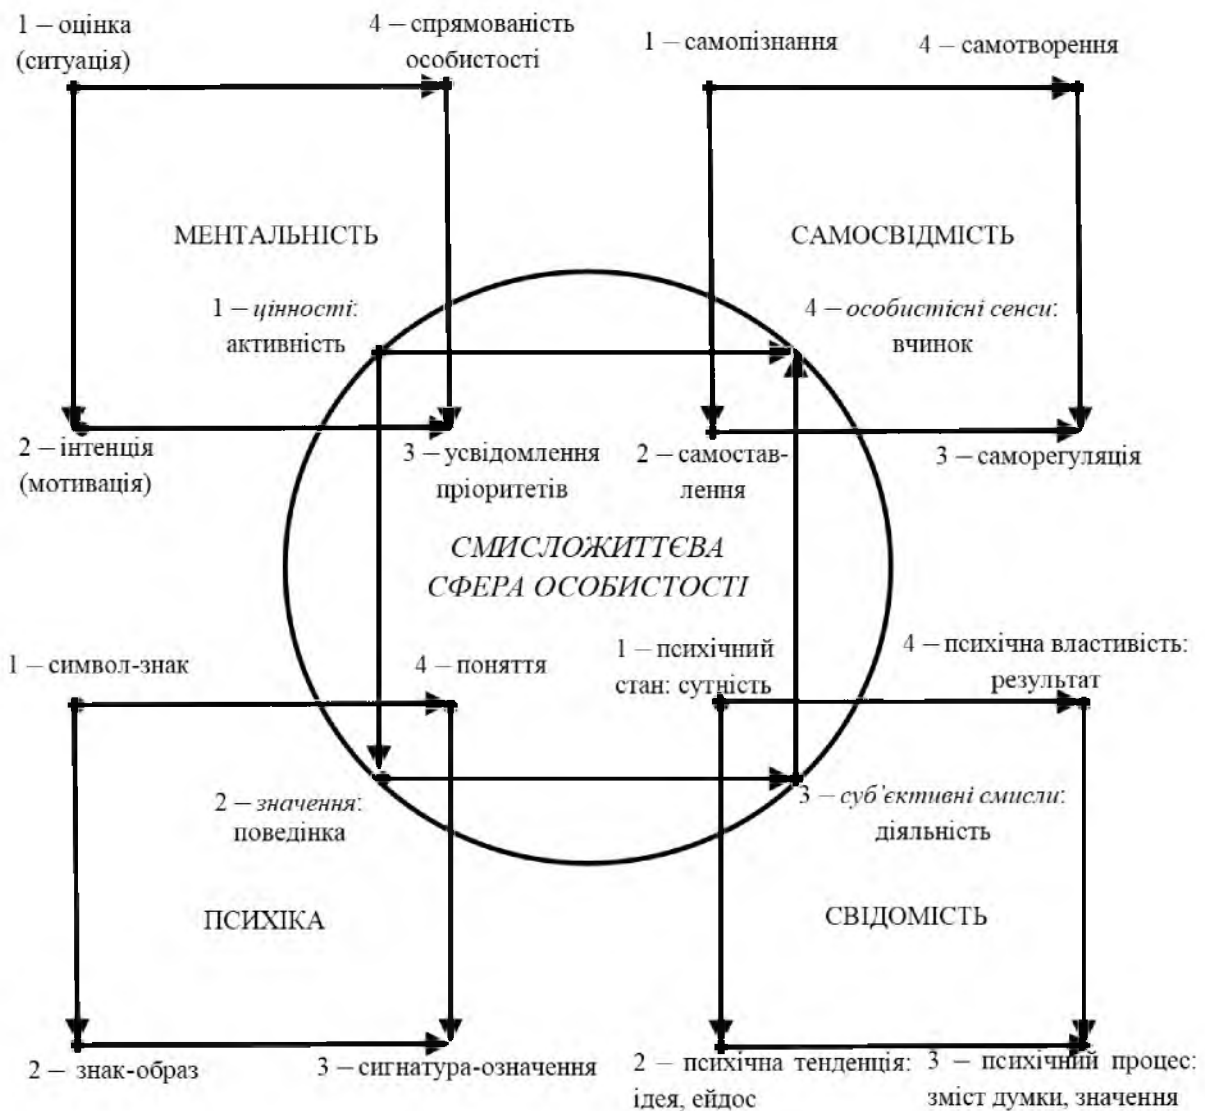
1 – оцінка (ситуація)

4 – спрямованість особистості

1 – самопізнання

4 – самотворення

МЕНТАЛЬНІСТЬ

САМОСВІДМІСТЬ

1 – *цінності*: активність

4 – *особистісні сенси*: вчинок

2 – інтенція (мотивація)

3 – усвідомлення пріоритетів

2 – самоставлення

3 – саморегуляція

*СМИСЛОЖИТТЄВА СФЕРА ОСОБИСТОСТІ*

1 – символ-знак

4 – поняття

1 – психічний стан: сутність

4 – психічна властивість: результат

2 – *значення*: поведінка

3 – *суб'єктивні смисли*: діяльність

ПСИХІКА

СВІДОМІСТЬ

2 – знак-образ

3 – сигнатура-означення

2 – психічна тенденція: ідея, ейдос

3 – психічний процес: зміст думки, значення